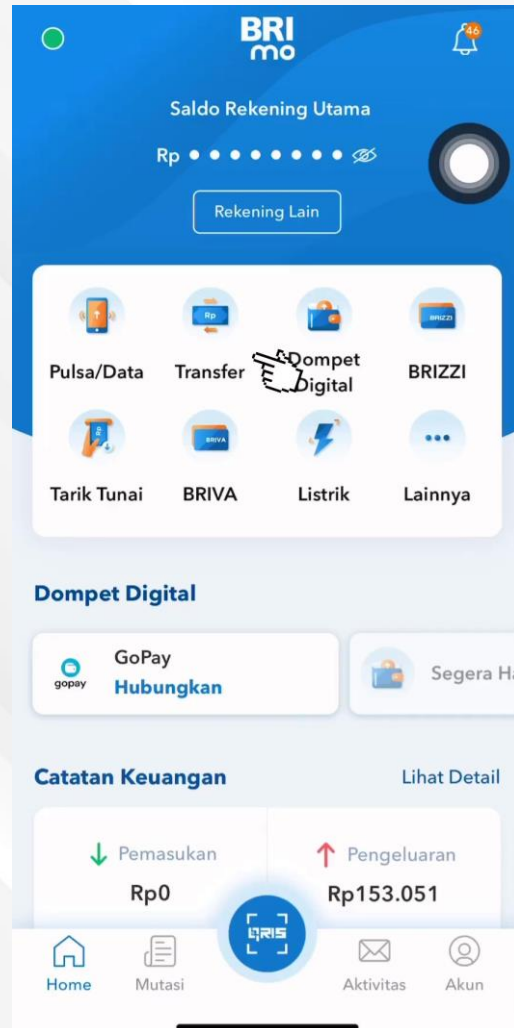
BRI mo

46

Saldo Rekening Utama

Rp • • • • • • • •

Rekening Lain

Rp

Pulsa/Data

Transfer

Dompet Digital

BRIZZI

BRIZZI

BRIVA

Tarik Tunai

BRIVA

Listrik

Lainnya

Dompet Digital

gopay

GoPay

Hubungkan

Segera H

Catatan Keuangan

Lihat Detail

Pemasukan

Rp0

Pengeluaran

Rp153.051

QRIS

Home

Mutasi

Aktivitas

Akun